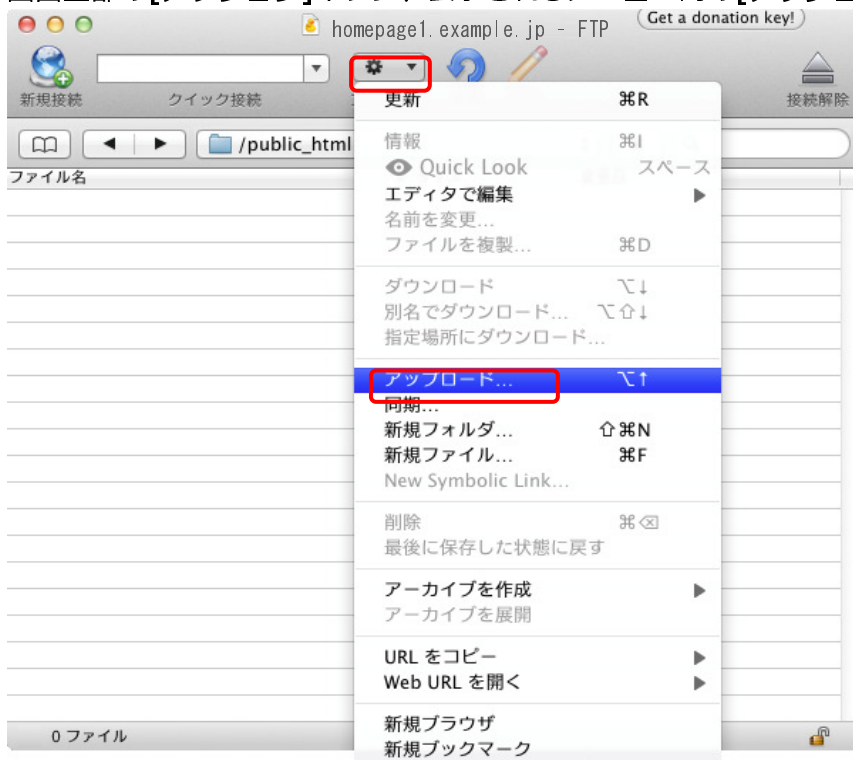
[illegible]

homepage1.example.jp – FTP

Get a donation key!

新規接続

クイック接続

接続解除

/public_html

ファイル名

更新 ⌘R

情報 ⌘I

Quick Look スペース

エディタで編集

名前を変更…

ファイルを複製… ⌘D

ダウンロード ⌥↓

別名でダウンロード… ⌥⇧↓

指定場所にダウンロード…

アップロード… ⌥↑

同期…

新規フォルダ… ⇧⌘N

新規ファイル… ⌘F

New Symbolic Link…

削除 ⌘⌫

最後に保存した状態に戻す

アーカイブを作成

アーカイブを展開

URL をコピー

Web URL を開く

新規ブラウザ

新規ブックマーク

0 ファイル